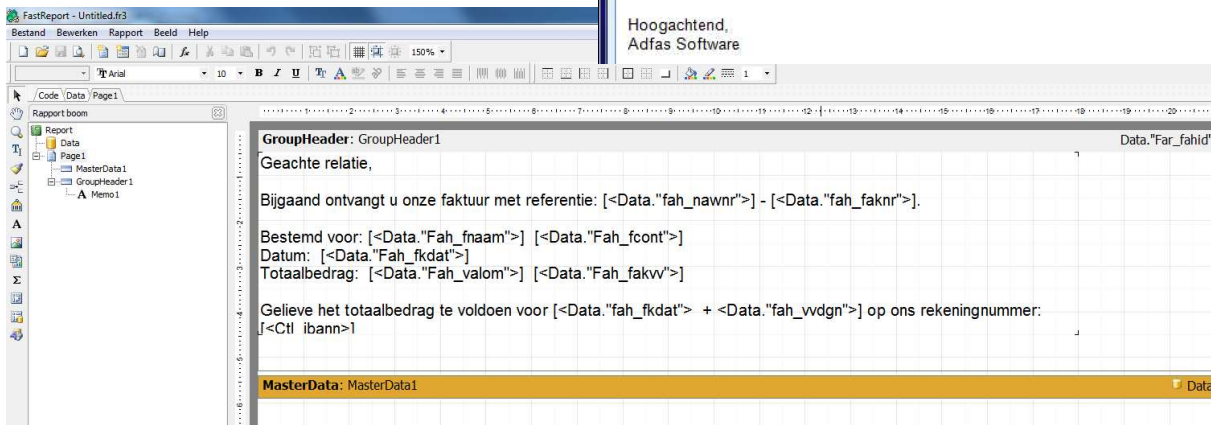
FastReport - Untitled.fr3

Hoogachtend,
Adfas Software

Bestand Bewerken Rapport Beeld Help

150%

Arial 10 1

Code Data Page1

Rapport boom

Report
Data
Page1
MasterData1
GroupHeader1
Memo1

GroupHeader: GroupHeader1

Data."Far_fahid"

Geachte relatie,

Bijgaand ontvangt u onze faktuur met referentie: [<Data."fah_nawnr">] - [<Data."fah_faknr">].

Bestemd voor: [<Data."Fah_fnaam">] [<Data."Fah_fcont">]
Datum: [<Data."Fah_fkdat">]
Totaalbedrag: [<Data."Fah_valom">] [<Data."Fah_fakvv">]

Gelieve het totaalbedrag te voldoen voor [<Data."fah_fkdat"> + <Data."fah_vvdgn">] op ons rekeningnummer:
[<Ctl ibann>]

MasterData: MasterData1

Data